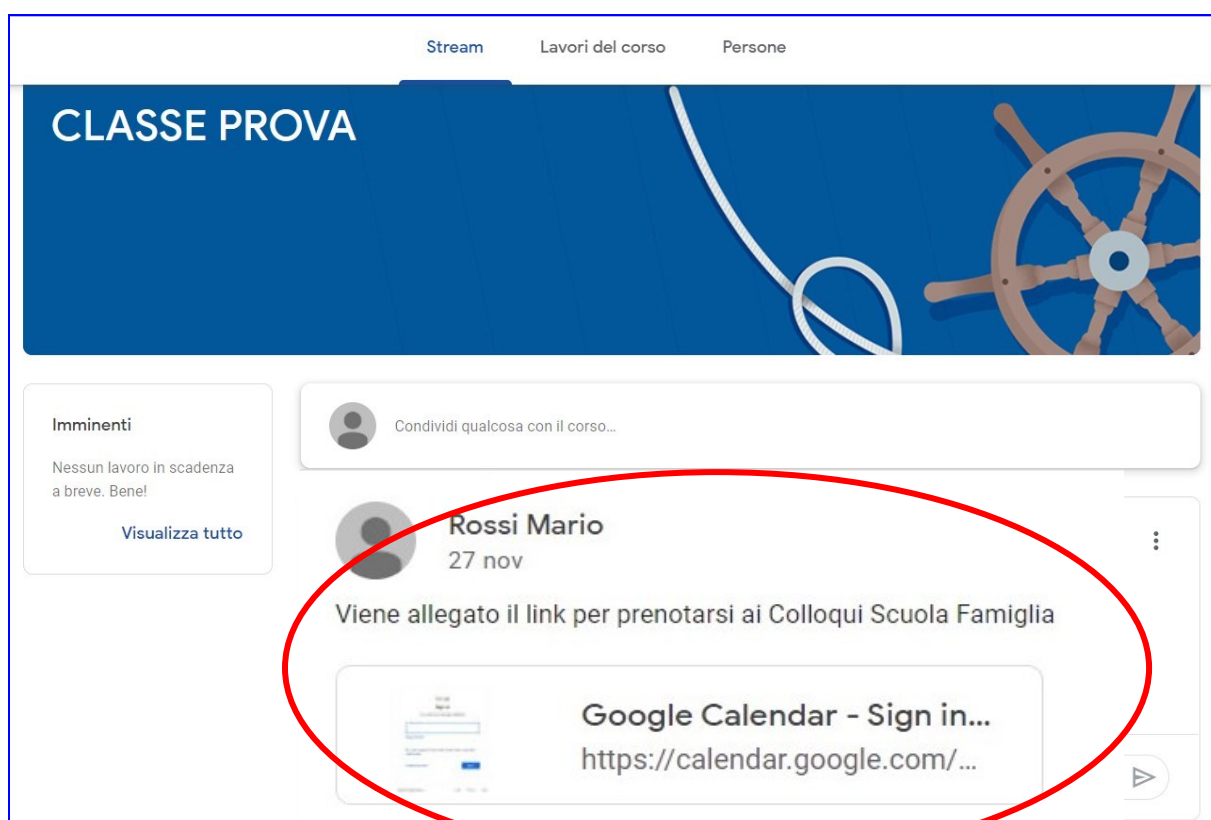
Stream Lavori del corso Persone

CLASSE PROVA

Imminenti

Nessun lavoro in scadenza a breve. Bene!

Visualizza tutto

Condividi qualcosa con il corso...

Rossi Mario
27 nov

Viene allegato il link per prenotarsi ai Colloqui Scuola Famiglia

Google Calendar - Sign in...
https://calendar.google.com/...